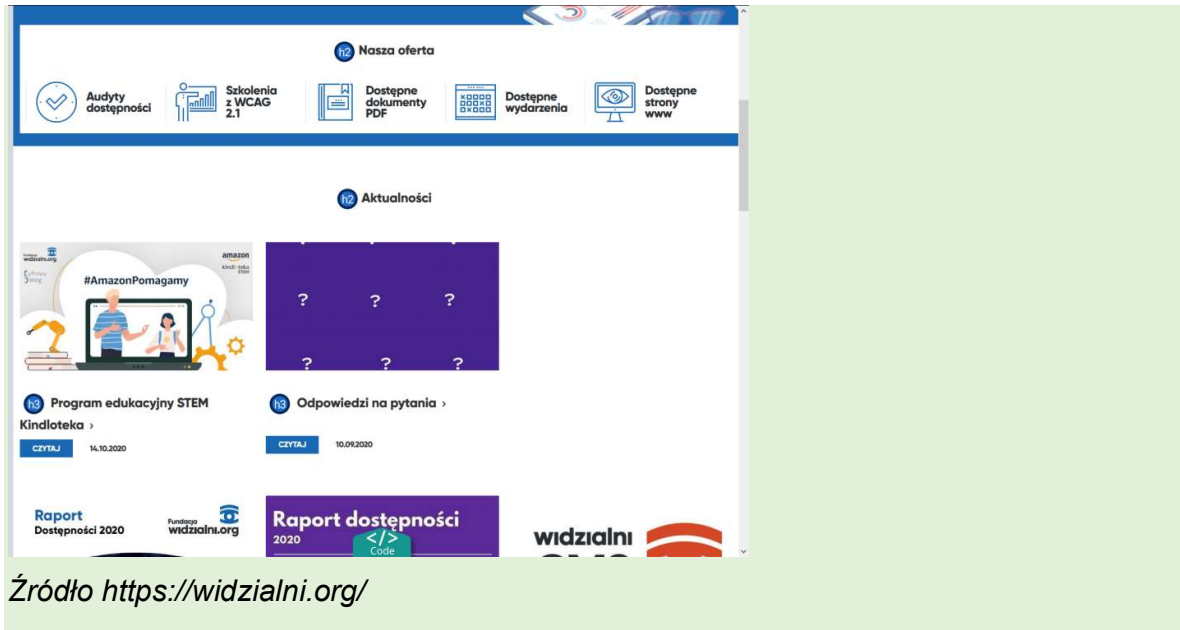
h2 Nasza oferta

Audyty dostępności

Szkolenia z WCAG 2.1

Dostępne dokumenty PDF

Dostępne wydarzenia

Dostępne strony www

h2 Aktualności

widzialni.org

amazon kindloteka STEM

#AmazonPomagamy

? ? ? ? ? ?

h3 Program edukacyjny STEM Kindloteka ›

CZYTAJ 14.10.2020

h3 Odpowiedzi na pytania ›

CZYTAJ 10.09.2020

Raport Dostępności 2020

Fundacja widzialni.org

Raport dostępności 2020

</> Code

widzialni

Źródło https://widzialni.org/